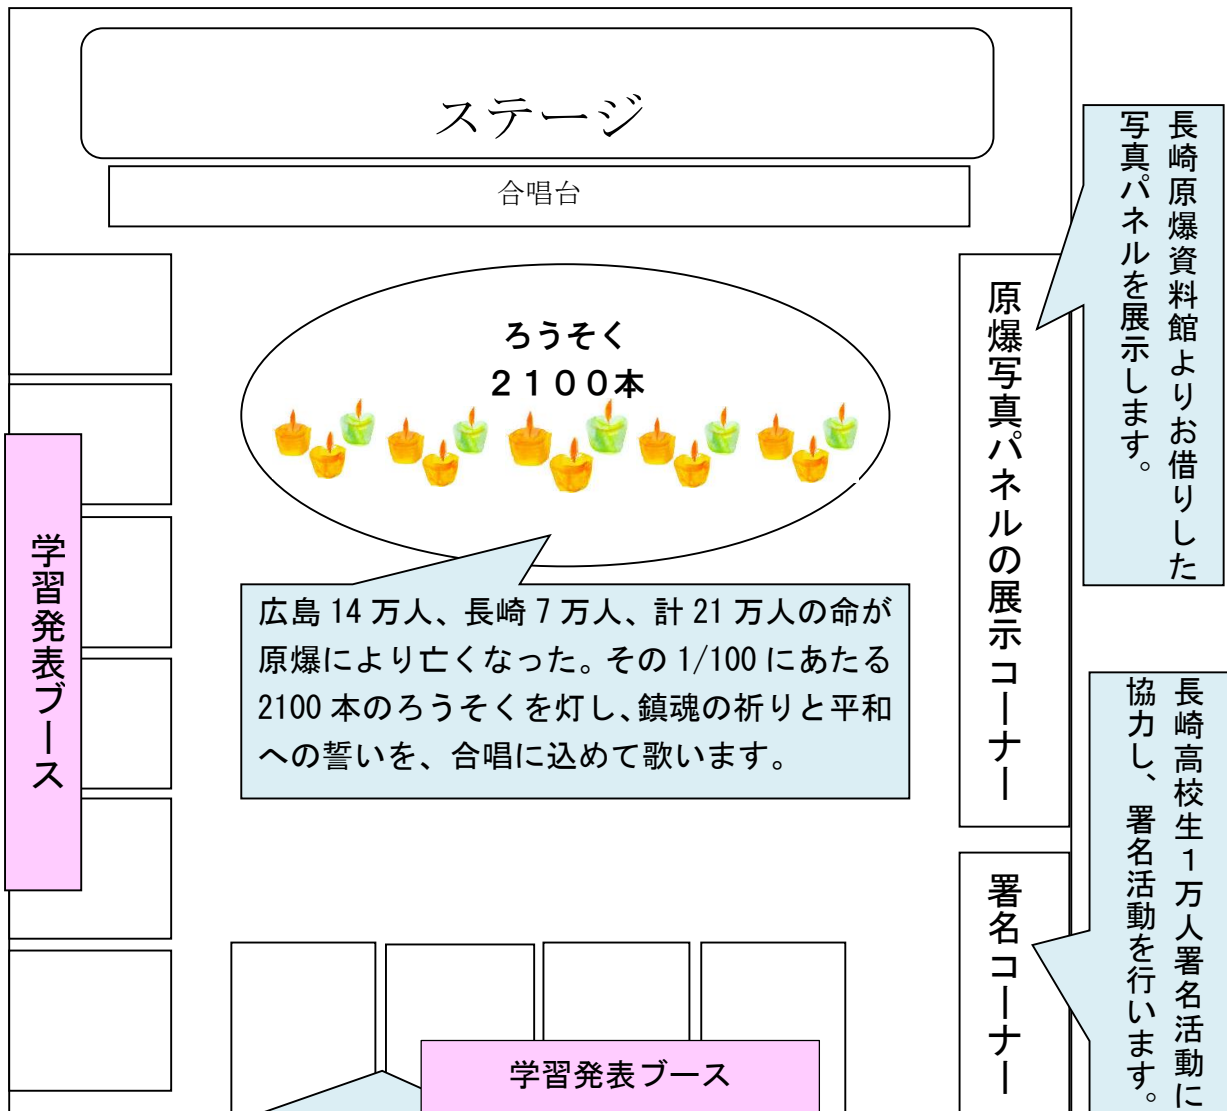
ステージ

合唱台

ろうそく
２１００本

広島 14 万人、長崎 7 万人、計 21 万人の命が原爆により亡くなった。その 1/100 にあたる 2100 本のろうそくを灯し、鎮魂の祈りと平和への誓いを、合唱に込めて歌います。

学習発表ブース

原爆写真パネルの展示コーナー

長崎原爆資料館よりお借りした写真パネルを展示します。

署名コーナー

長崎高校生１万人署名活動に協力し、署名活動を行います。

学習発表ブース